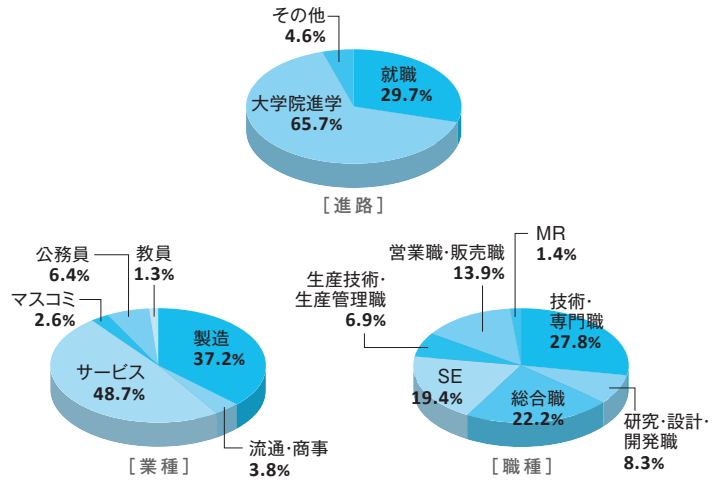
その他
4.6%

就職
29.7%

大学院進学
65.7%

［進路］

公務員
6.4%

教員
1.3%

マスコミ
2.6%

製造
37.2%

サービス
48.7%

流通・商事
3.8%

［業種］

営業職・販売職
13.9%

MR
1.4%

生産技術・
生産管理職
6.9%

技術・
専門職
27.8%

SE
19.4%

総合職
22.2%

研究・設計・
開発職
8.3%

［職種］